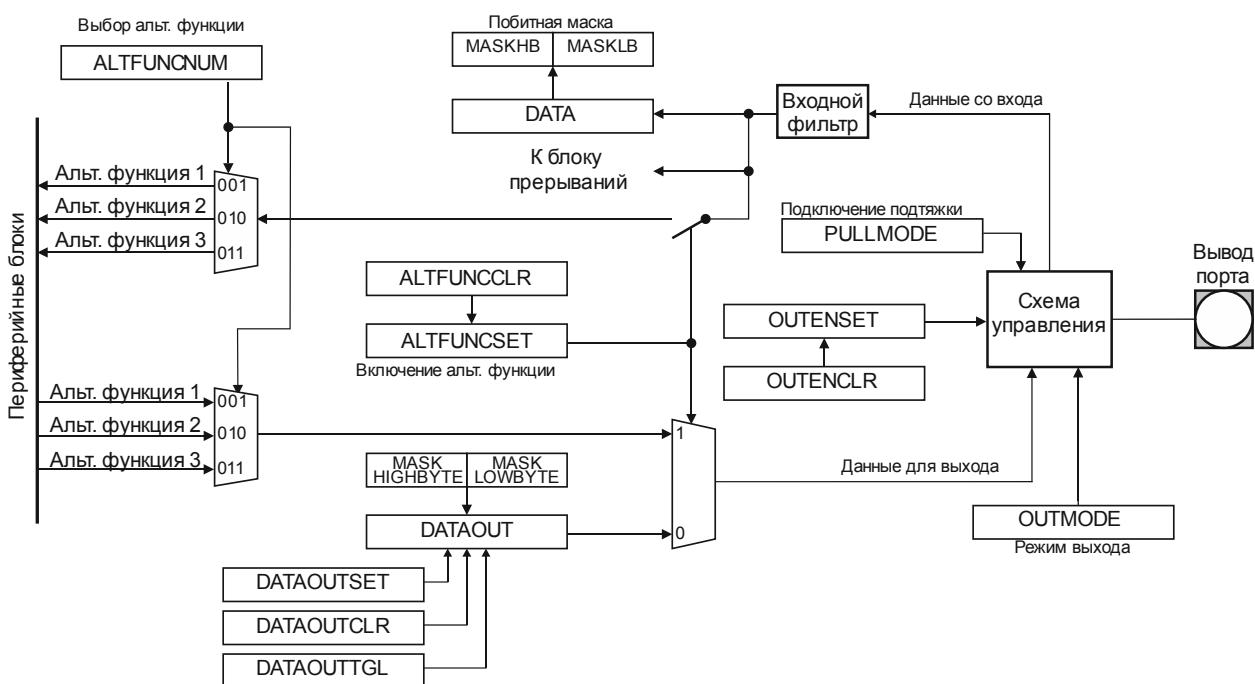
Выбор альт. функции

ALTFUNCNUM

Побитная маска

MASKHB | MASKLB

DATA

Входной фильтр

Данные со входа

К блоку прерываний

Периферийные блоки

Альт. функция 1
Альт. функция 2
Альт. функция 3

001
010
011

Подключение подтяжки

PULLMODE

Вывод порта

ALTFUNCCLR

ALTFUNCSET

Включение альт. функции

OUTENSET

OUTENCLR

Схема управления

Альт. функция 1
Альт. функция 2
Альт. функция 3

001
010
011

1

MASK HIGHBYTE | MASK LOWBYTE

Данные для выхода

DATAOUT

0

OUTMODE

Режим выхода

DATAOUTSET

DATAOUTCLR

DATAOUTTGL